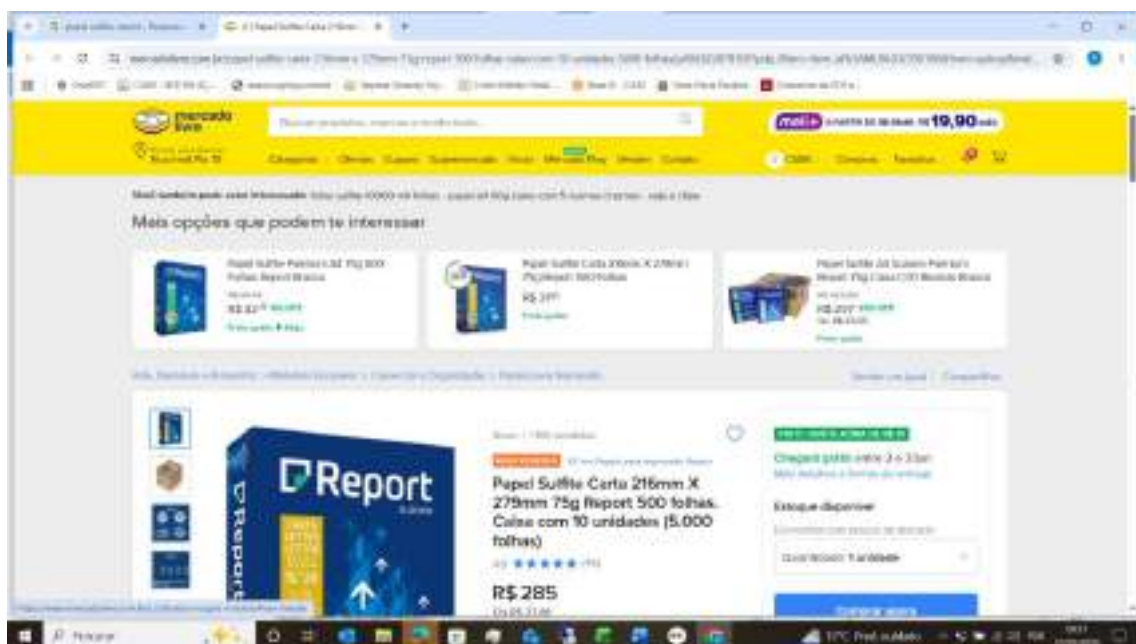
mercado livre

meli+ A PARTIR DE R$ 19,90

Mais opções que podem te interessar

Papel Sulfite Carta 216mm X 279mm 75g Report 500 folhas. Caixa com 10 unidades (5.000 folhas)

R$ 285

Report

Chegará grátis entre 2 e 3/jan

Estoque disponível

Quantidade: 1 unidade

Comprar agora

Pesquisar